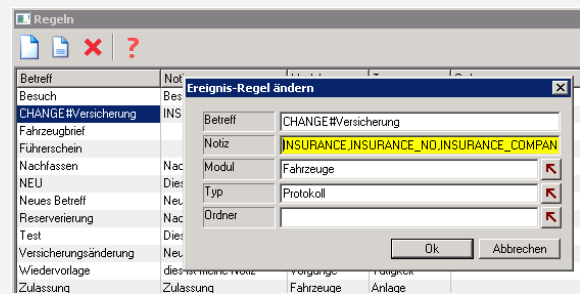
Regeln

?

| Betreff | Notiz |
|---|---|
| Besuch | Bes |
| CHANGE#Versicherung | INS |
| Fahrzeugbrief | |
| Führerschein | |
| Nachfassen | Nac |
| NEU | Dies |
| Neues Betreff | Neu |
| Reservierung | Nac |
| Test | Dies |
| Versicherungsänderung | Neu |
| Wiedervorlage | dies ist meine Notiz |
| Zulassung | Zulassung |

Vorgänge Tätigkeit
Fahrzeuge Anlage

Ereignis-Regel ändern

Betreff: CHANGE#Versicherung
Notiz: INSURANCE,INSURANCE_NO,INSURANCE_COMPAN
Modul: Fahrzeuge
Typ: Protokoll
Ordner:

Ok
Abbrechen